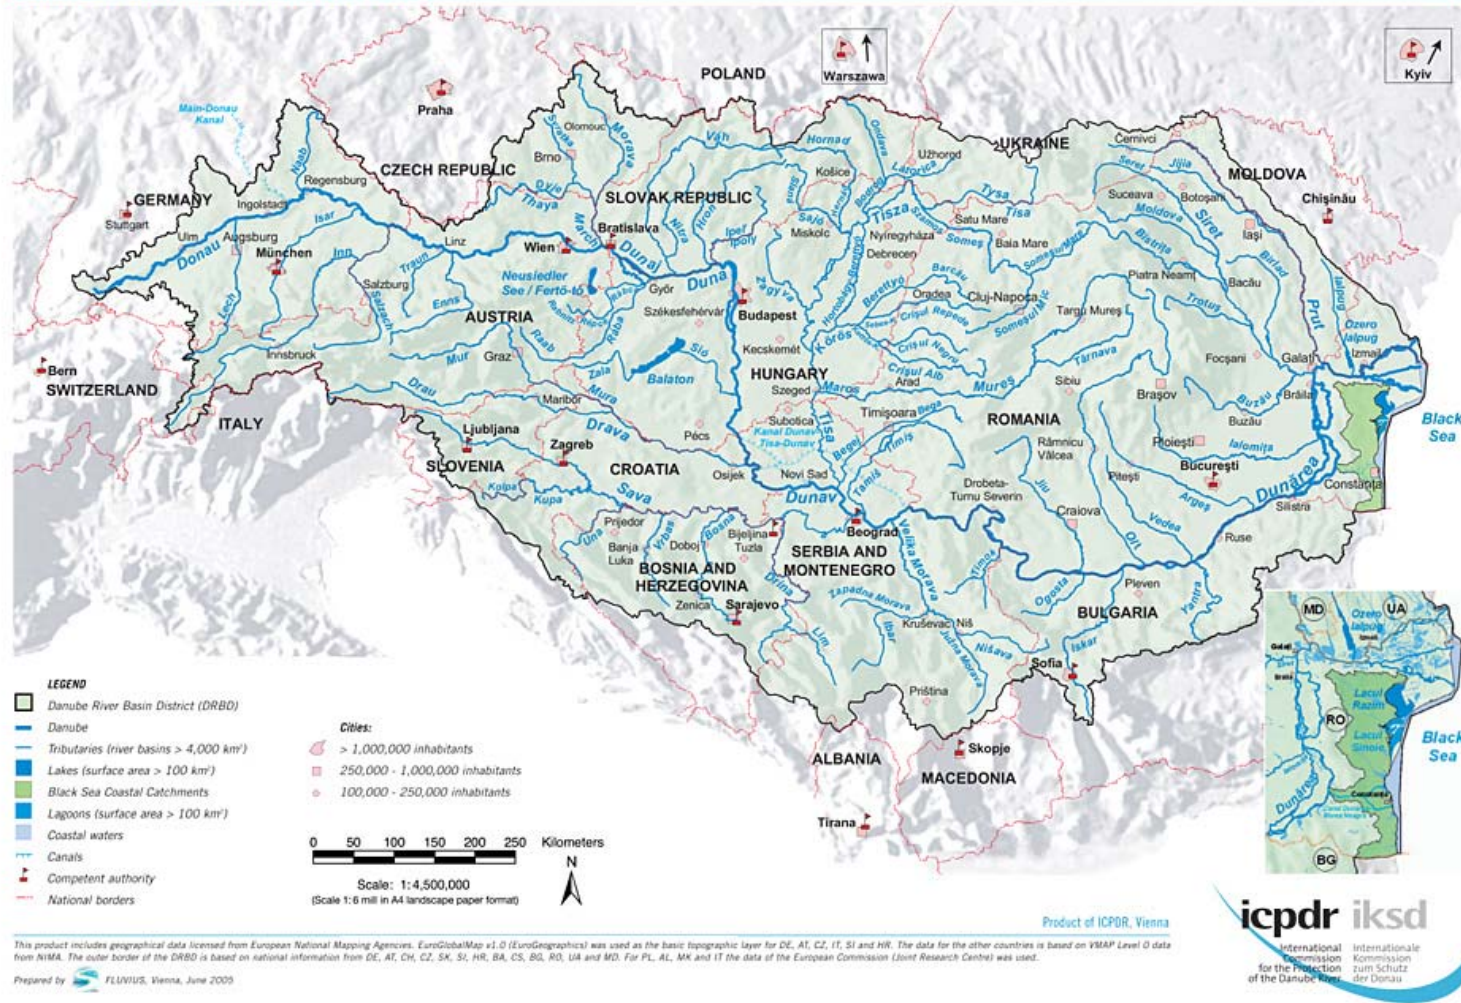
Warszawa

Kyiv

POLAND

Praha

Main-Donau Kanal

CZECH REPUBLIC

UKRAINE

MOLDOVA

Chişinău

GERMANY

Stuttgart

Ingolstadt

Regensburg

Naab

Olomouc

Morava

Brno

Svratka

Dyje

Thaya

Váh

Hornad

Ondava

Užhorod

Laborec

Černivci

Seret

Jijia

Botoşani

Suceava

SLOVAK REPUBLIC

Košice

Bodrog

Tysa

Tisza

Tisa

Satu Mare

Moldova

Siret

Iaşi

Ulm

Augsburg

Isar

Donau

München

Inn

Linz

Wien

Bratislava

Dunaj

Nitra

Hron

Ipel

Ipoly

Miskolc

Nyíregyháza

Someş

Baia Mare

Bistriţa

Bârlad

Neusiedler See / Fertő-tó

Győr

Duna

Zagyva

Debrecen

Piatra Neamţ

Bacău

Prut

Salzburg

Traun

Enns

AUSTRIA

Székesfehérvár

Budapest

Barcău

Oradea

Cluj-Napoca

Trotuş

Ozero Ialpug

Izmail

Lech

Salzach

Raba

Mur

Graz

Raab

Sió

Kecskemét

Criş

Târgu Mureş

Târnava

Focşani

Galaţi

Innsbruck

Balaton

HUNGARY

Arad

Sibiu

Brăila

Bern

SWITZERLAND

Drau

Zala

Mura

Maribor

Szeged

Maros

Mureş

Braşov

Buzău

Black Sea

ITALY

Ljubljana

Drava

Pécs

Subotica

Kanal Dunav-Tisa-Dunav

Timişoara

Bega

Timiş

ROMANIA

Râmnicu Vâlcea

Ploieşti

Ialomiţa

Zagreb

CROATIA

Osijek

SLOVENIA

Kupa

Kolpa

Sava

Novi Sad

Dunav

Beograd

Drobeta-Turnu Severin

Jiu

Piteşti

Bucureşti

Argeş

Dunărea

Constanţa

Silistra

Prijedor

Banja Luka

Una

Vrbas

Doboj

Bosna

Bijeljina

Tuzla

SERBIA AND MONTENEGRO

Craiova

Olt

Vedea

Ruse

BOSNIA AND HERZEGOVINA

Zenica

Sarajevo

Drina

Velika Morava

Timok

Ogosta

Pleven

Iskar

Yantra

BULGARIA

Zapadna Morava

Ibar

Lim

Kruševac

Niš

Nišava

Južna Morava

Sofia

Priština

LEGEND

Danube River Basin District (DRBD)

Danube

Tributaries (river basins > 4,000 km²)

Lakes (surface area > 100 km²)

Black Sea Coastal Catchments

Lagoons (surface area > 100 km²)

Coastal waters

Canals

Competent authority

National borders

Cities:

> 1,000,000 inhabitants

250,000 - 1,000,000 inhabitants

100,000 - 250,000 inhabitants

ALBANIA

Skopje

MACEDONIA

Tirana

0 50 100 150 200 250 Kilometers

N

Scale: 1:4,500,000

(Scale 1:6 mill in A4 landscape paper format)

MD

UA

Ozero Ialpug

Izmail

Galaţi

Brăila

RO

Lacul Razim

Lacul Sinoie

Black Sea

Dunărea

Constanţa

BG

Product of ICPDR, Vienna

icpdr iksd

International Commission for the Protection of the Danube River

Internationale Kommission zum Schutz der Donau

This product includes geographical data licensed from European National Mapping Agencies. EuroGlobalMap v1.0 (EuroGeographics) was used as the basic topographic layer for DE, AT, CZ, IT, SI and HR. The data for the other countries is based on VMAP Level 0 data from NIMA. The outer border of the DRBD is based on national information from DE, AT, CH, CZ, SK, SI, HR, BA, CS, BG, RO, UA and MD. For PL, AL, MK and IT the data of the European Commission (Joint Research Centre) was used.

Prepared by FLUVIUS, Vienna, June 2005